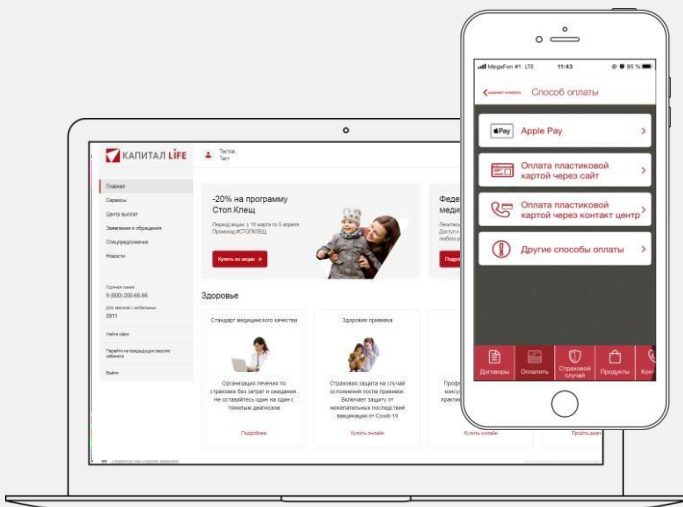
КАПИТАЛ LIFE

Тестов
Тест

Главная
Сервисы
Центр выплат
Заявления и обращения
Спецпредложения
Новости

Горячая линия
8 (800) 200-68-86
Для звонков с мобильных
2911

Найти офис

Перейти на предыдущую версию кабинета

Выйти

-20% на программу Стоп.Клещ

Период акции: с 15 марта по 5 апреля
Промокод #СТОПКЛЕЩ

Купить по акции →

Феде
меди

Подр

Здоровье

Стандарт медицинского качества

Организация лечения по страховке без затрат и ожидания. Не оставайтесь один на один с тяжелым диагнозом

Подробнее

Здоровая прививка

Страховая защита на случай осложнений после прививки. Включает защиту от нежелательных последствий вакцинации от Covid-19

Купить онлайн

Проф
консу
практи

Купить онлайн

Пройти анкету

MegaFon #1 LTE 11:43 95 %

Кабинет клиента Способ оплаты

Apple Pay

Оплата пластиковой картой через сайт

Оплата пластиковой картой через контакт центр

Другие способы оплаты

Договоры
Оплатить
Страховой случай
Продукты
Конт